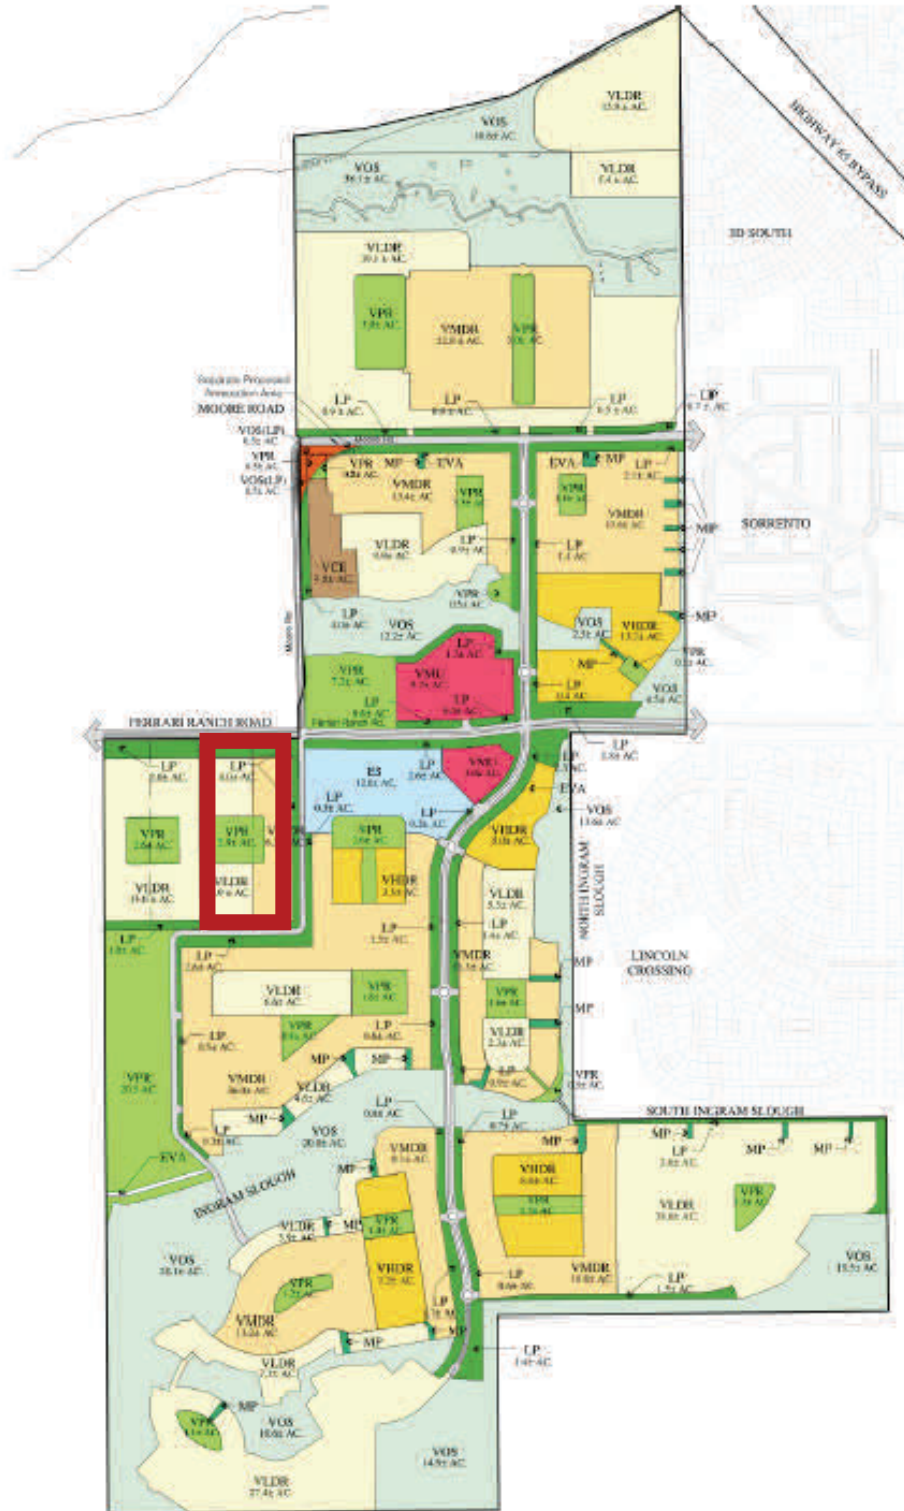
VLDR
13.9± AC

VOS
10.6± AC

HIGHWAY 65 BYPASS

VOS
36.1± AC

VLDR
7.4± AC

3D SOUTH

VLDR
39.3± AC

VPR
7.0± AC

VMDR
32.8± AC

VPR
3.0± AC

Separate Proposed Annexation Area

MOORE ROAD

LP
0.9± AC

LP
0.8± AC

LP
0.5± AC

LP
0.7± AC

VOS(LP)
0.3± AC

VPR
0.5± AC

VOS(LP)
0.5± AC

Moore Rd

VPR
0.8± AC

MP

EVA

VMDR
13.4± AC

VPR

EVA

MP

LP
2.1± AC

VPR
1.8± AC

VMDR
17.0± AC

MP

SORRENTO

VLDR
9.8± AC

LP
0.9± AC

LP
1.1± AC

VCE
7.3± AC

VPR
0.5± AC

LP
0.3± AC

VOS
12.2± AC

VOS
2.3± AC

VHDR
13.3± AC

MP

LP
1.3± AC

VPR
0.2± AC

VPR
7.2± AC

VMU
9.2± AC

MP

LP
0.6± AC

LP
0.8± AC

VOS
4.5± AC

LP
0.4± AC

Moore Rd

Ferrari Ranch Rd

FERRARI RANCH ROAD

LP
3.8± AC

LP
2.0± AC

LP
0.0± AC

ES
12.0± AC

LP
2.6± AC

VMU
8.0± AC

LP
3.5± AC

LP
0.5± AC

LP
0.2± AC

EVA

VOS
13.0± AC

VPR
2.6± AC

VPR
2.5± AC

VPR
2.6± AC

VHDR
5.0± AC

VLDR
10.4± AC

VLDR
8.6± AC

VHDR
2.5± AC

VLDR
5.5± AC

NORTH INGRAM SLOUGH

LP
1.0± AC

LP
2.6± AC

LP
1.5± AC

LP
1.4± AC

LINCOLN CROSSING

VMDR
9.3± AC

MP

VLDR
6.6± AC

VPR
1.6± AC

VPR
1.6± AC

MP

LP
0.5± AC

VPR
0.5± AC

LP
0.6± AC

VLDR
2.3± AC

VPR
20.1± AC

VMDR
36.6± AC

MP

MP

LP
0.5± AC

VPR
0.5± AC

VLDR
4.0± AC

LP
0.6± AC

LP
0.7± AC

SOUTH INGRAM SLOUGH

MP

LP
0.3± AC

VOS
30.0± AC

MP

MP

MP

MP

LP
2.8± AC

EVA

VMDR
9.1± AC

VHDR
6.6± AC

VPR
3.3± AC

VLDR
38.8± AC

VPR
1.9± AC

INGRAM SLOUGH

VLDR
3.5± AC

MP

VPR
1.3± AC

VOS
38.1± AC

VPR
1.2± AC

VHDR
7.2± AC

LP
0.6± AC

VMDR
10.0± AC

LP
1.5± AC

VOS
15.5± AC

VMDR
13.2± AC

MP

MP

LP
1.4± AC

VLDR
7.3± AC

VPR
1.1± AC

MP

VOS
10.0± AC

VOS
14.9± AC

VLDR
27.4± AC